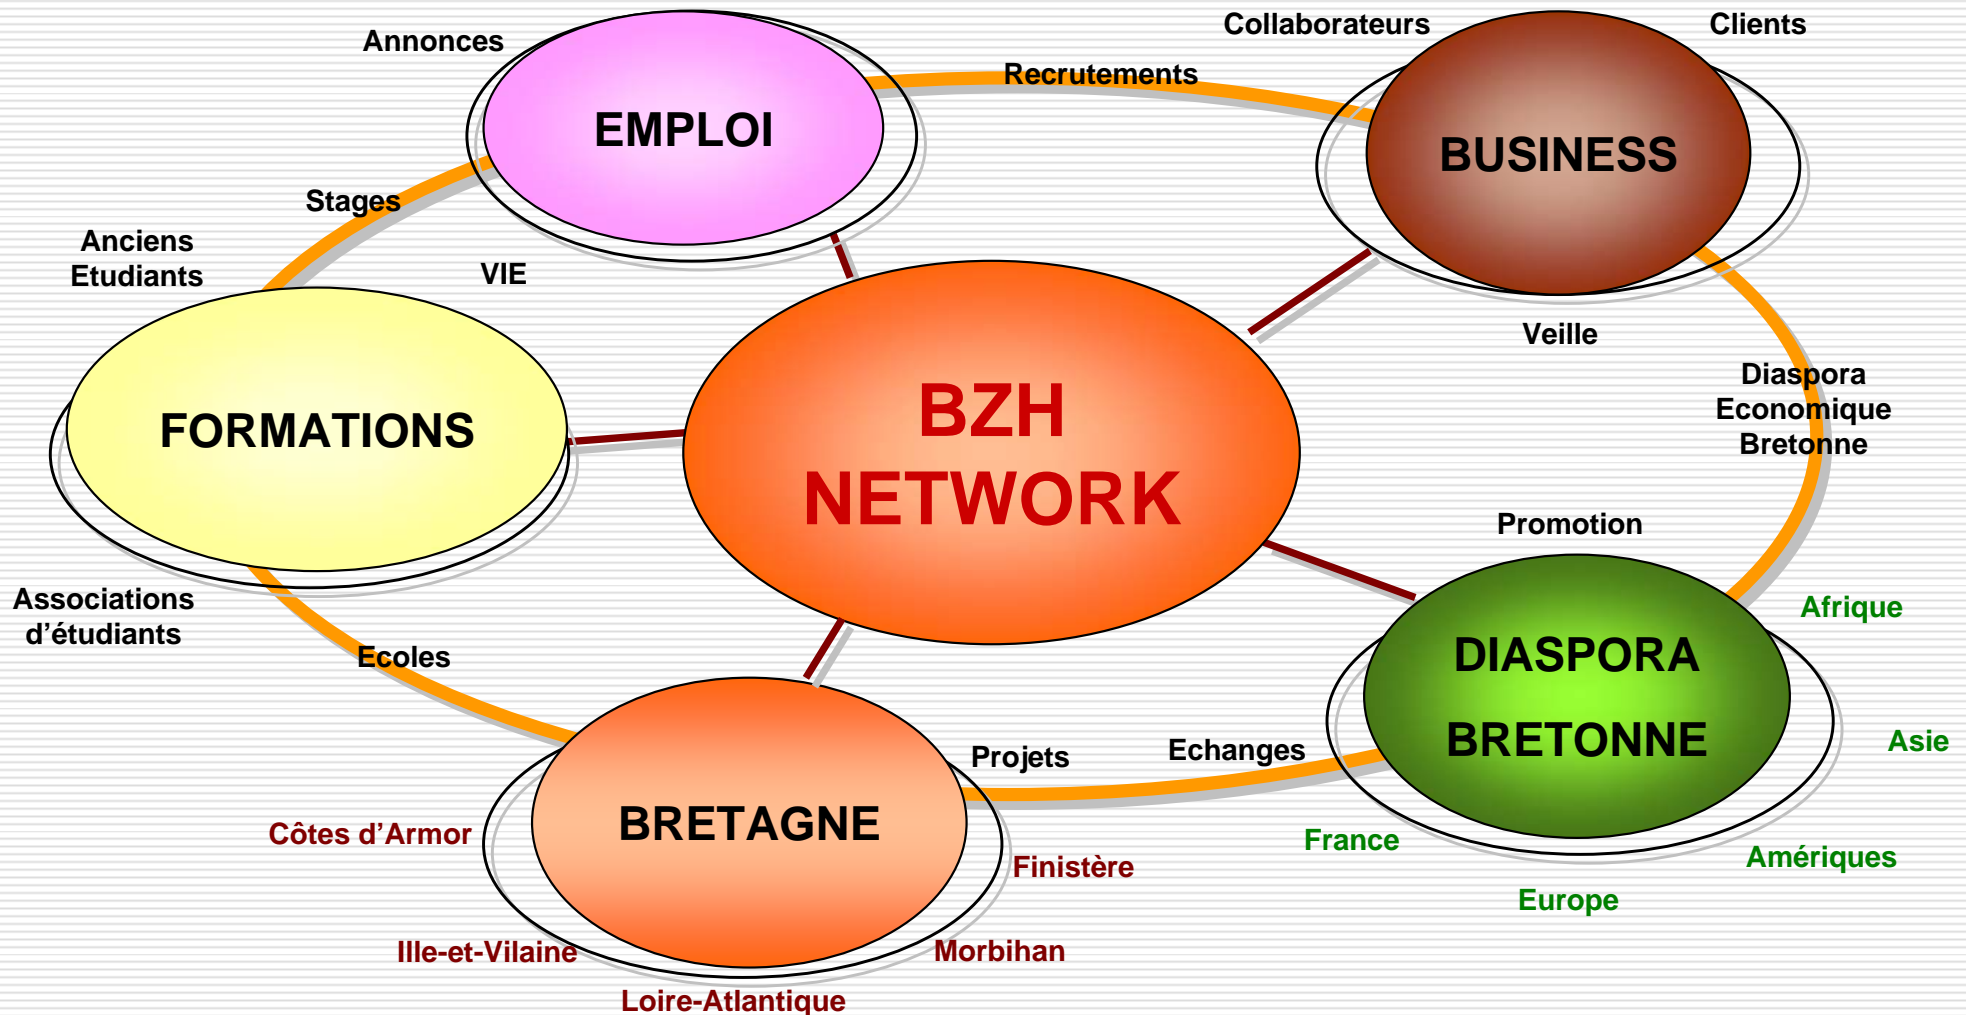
Annonces

EMPLOI

Collaborateurs

Clients

Recrutements

BUSINESS

Stages

Anciens Etudiants

VIE

FORMATIONS

BZH NETWORK

Veille

Diaspora Economique Bretonne

Promotion

Associations d’étudiants

Ecoles

DIASPORA BRETONNE

Afrique

Asie

Projets

Echanges

BRETAGNE

Côtes d’Armor

Finistère

France

Amériques

Europe

Ille-et-Vilaine

Morbihan

Loire-Atlantique